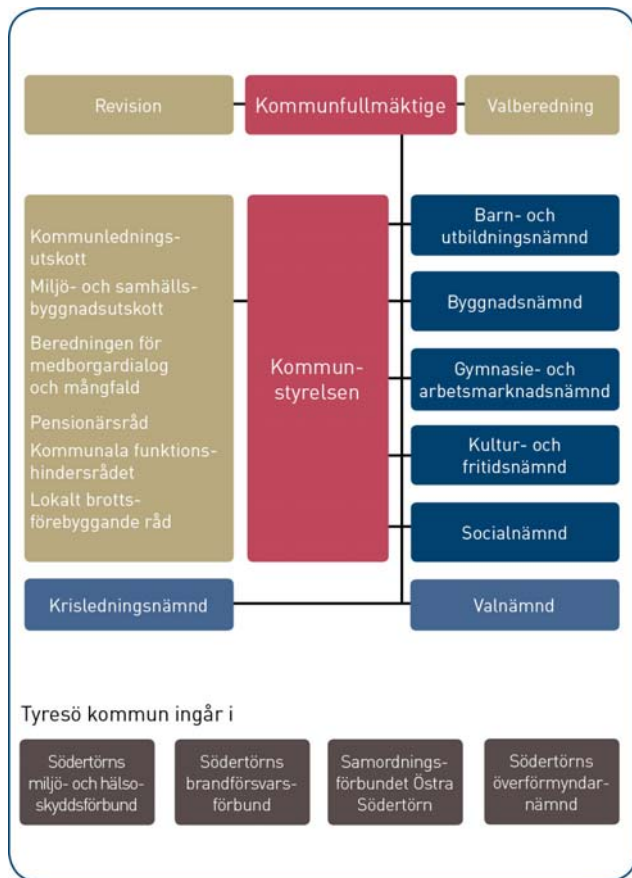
Revision

Kommunfullmäktige

Valberedning

Kommunledningsutskott

Miljö- och samhällsbyggnadsutskott

Beredningen för medborgardialog och mångfald

Pensionärsråd

Kommunala funktionshindersrådet

Lokalt brottsförebyggande råd

Kommunstyrelsen

Barn- och utbildningsnämnd

Byggnadsnämnd

Gymnasie- och arbetsmarknadsnämnd

Kultur- och fritidsnämnd

Socialnämnd

Krisledningsnämnd

Valnämnd

Tyresö kommun ingår i

Södertörns miljö- och hälsoskyddsförbund

Södertörns brandförsvarsförbund

Samordningsförbundet Östra Södertörn

Södertörns överförmyndarnämnd